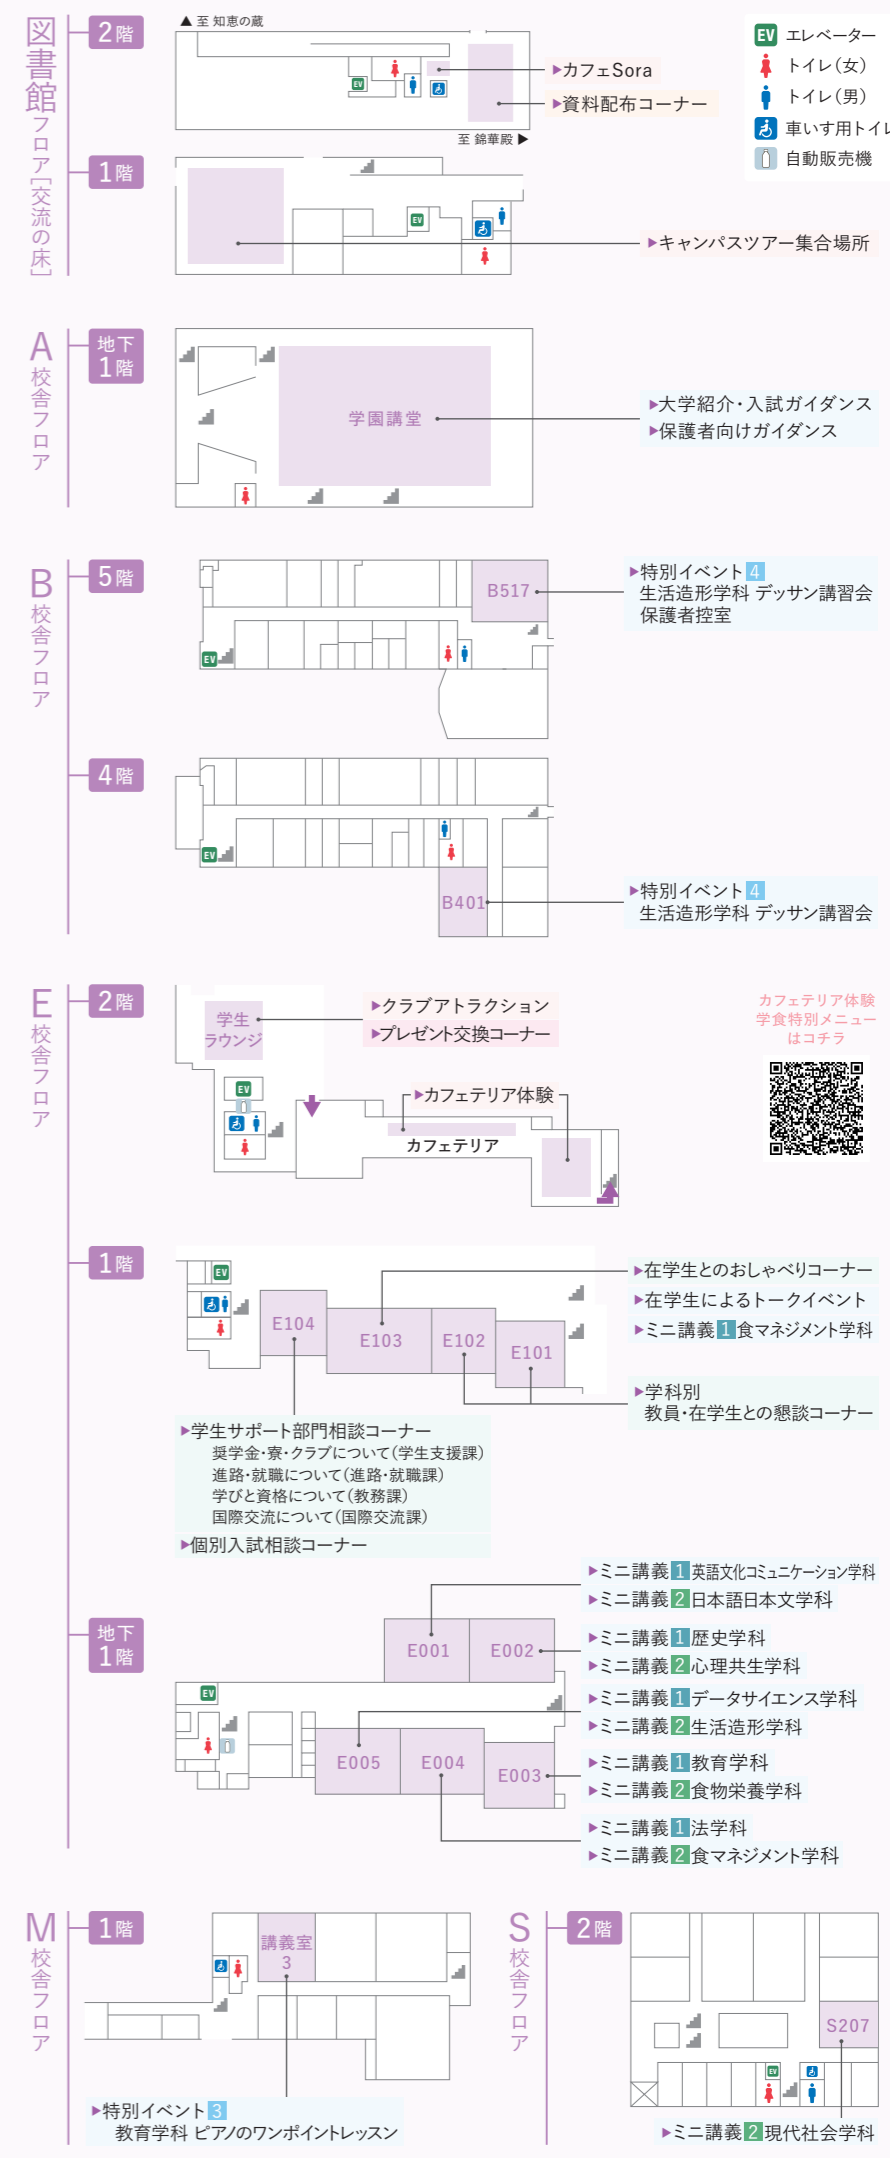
図書館フロア[交流の床]

2階

▲至 知恵の蔵

EV

▶カフェSora

▶資料配布コーナー

至 錦華殿 ▶

EV エレベーター
トイレ(女)
トイレ(男)
車いす用トイレ
自動販売機

1階

EV

▶キャンパスツアー集合場所

A校舎フロア

地下1階

学園講堂

▶大学紹介・入試ガイダンス
▶保護者向けガイダンス

B校舎フロア

5階

B517

EV

▶特別イベント 4
生活造形学科 デッサン講習会
保護者控室

4階

EV

B401

▶特別イベント 4
生活造形学科 デッサン講習会

E校舎フロア

2階

学生ラウンジ

▶クラブアトラクション
▶プレゼント交換コーナー

カフェテリア体験
学食特別メニュー
はコチラ

EV

▶カフェテリア体験

カフェテリア

1階

EV

E104

E103

E102

E101

▶在学生とのおしゃべりコーナー
▶在学生によるトークイベント
▶ミニ講義 1 食マネジメント学科

▶学科別
教員・在学生との懇談コーナー

▶学生サポート部門相談コーナー
奨学金・寮・クラブについて(学生支援課)
進路・就職について(進路・就職課)
学びと資格について(教務課)
国際交流について(国際交流課)
▶個別入試相談コーナー

地下1階

▶ミニ講義 1 英語文化コミュニケーション学科
▶ミニ講義 2 日本語日本文学科

E001

E002

▶ミニ講義 1 歴史学科
▶ミニ講義 2 心理共生学科

EV

▶ミニ講義 1 データサイエンス学科
▶ミニ講義 2 生活造形学科

E005

E004

E003

▶ミニ講義 1 教育学科
▶ミニ講義 2 食物栄養学科

▶ミニ講義 1 法学科
▶ミニ講義 2 食マネジメント学科

M校舎フロア

1階

講義室3

▶特別イベント 3
教育学科 ピアノのワンポイントレッスン

S校舎フロア

2階

S207

EV

▶ミニ講義 2 現代社会学科